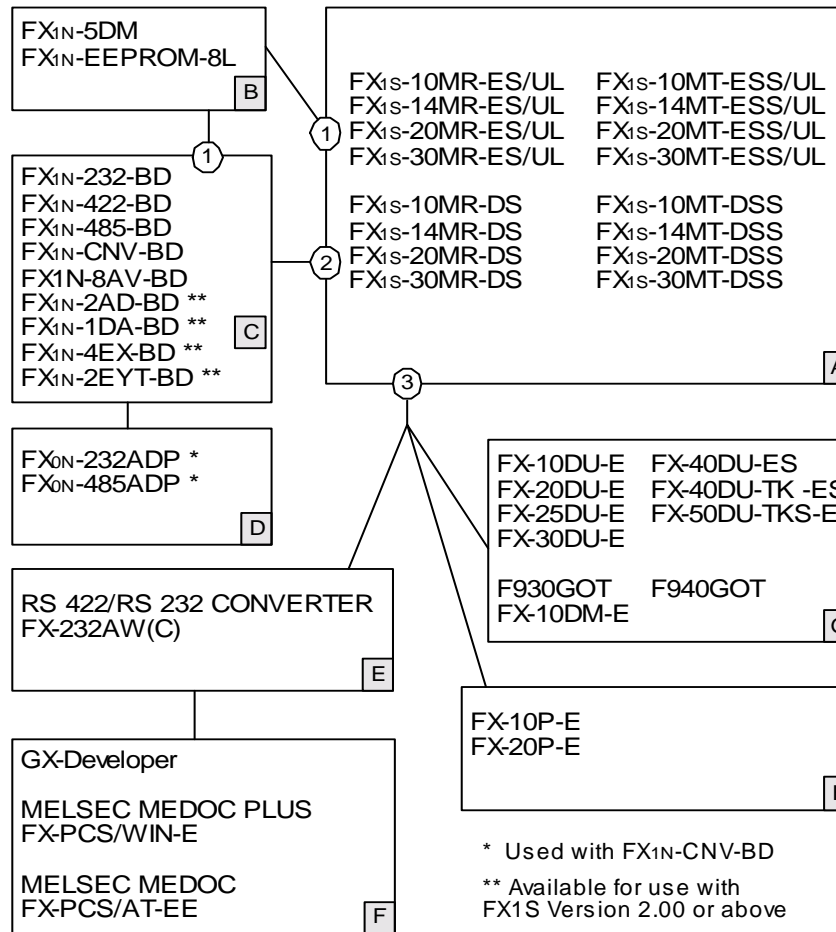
FX1N-5DM
FX1N-EEPROM-8L

B

1

FX1N-232-BD
FX1N-422-BD
FX1N-485-BD
FX1N-CNV-BD
FX1N-8AV-BD
FX1N-2AD-BD **
FX1N-1DA-BD **
FX1N-4EX-BD **
FX1N-2EYT-BD **

C

FX0N-232ADP *
FX0N-485ADP *

D

RS 422/RS 232 CONVERTER
FX-232AW(C)

E

GX-Developer

MELSEC MEDOC PLUS
FX-PCS/WIN-E

MELSEC MEDOC
FX-PCS/AT-EE

F

1

FX1S-10MR-ES/UL FX1S-10MT-ESS/UL
FX1S-14MR-ES/UL FX1S-14MT-ESS/UL
FX1S-20MR-ES/UL FX1S-20MT-ESS/UL
FX1S-30MR-ES/UL FX1S-30MT-ESS/UL

2

FX1S-10MR-DS FX1S-10MT-DSS
FX1S-14MR-DS FX1S-14MT-DSS
FX1S-20MR-DS FX1S-20MT-DSS
FX1S-30MR-DS FX1S-30MT-DSS

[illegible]

3

FX-10DU-E FX-40DU-ES
FX-20DU-E FX-40DU-TK -ES
FX-25DU-E FX-50DU-TKS-E
FX-30DU-E

F930GOT F940GOT
FX-10DM-E

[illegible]

FX-10P-E
FX-20P-E

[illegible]

* Used with FX1N-CNV-BD

** Available for use with
FX1S Version 2.00 or above